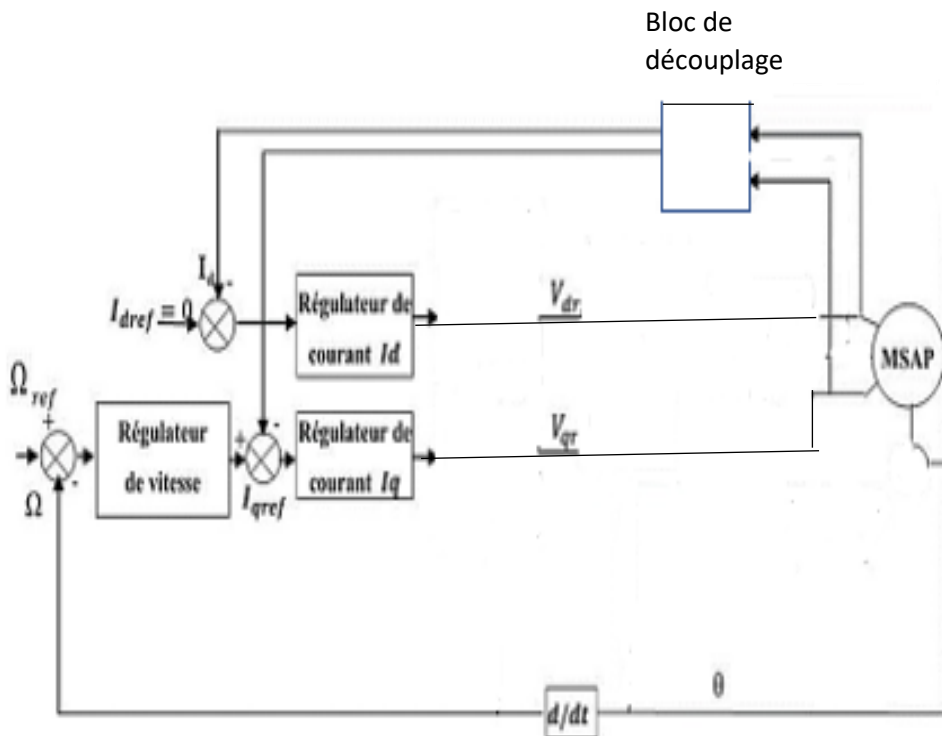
Bloc de découplage

$I_d$ -

$I_{dref} = 0$

Régulateur de courant Id

$V_{dr}$

MSAP

$\Omega_{ref}$

+

Régulateur de vitesse

+

-

Régulateur de courant Iq

$V_{qr}$

$\Omega$

-

$I_{qref}$

$d/dt$

$\theta$